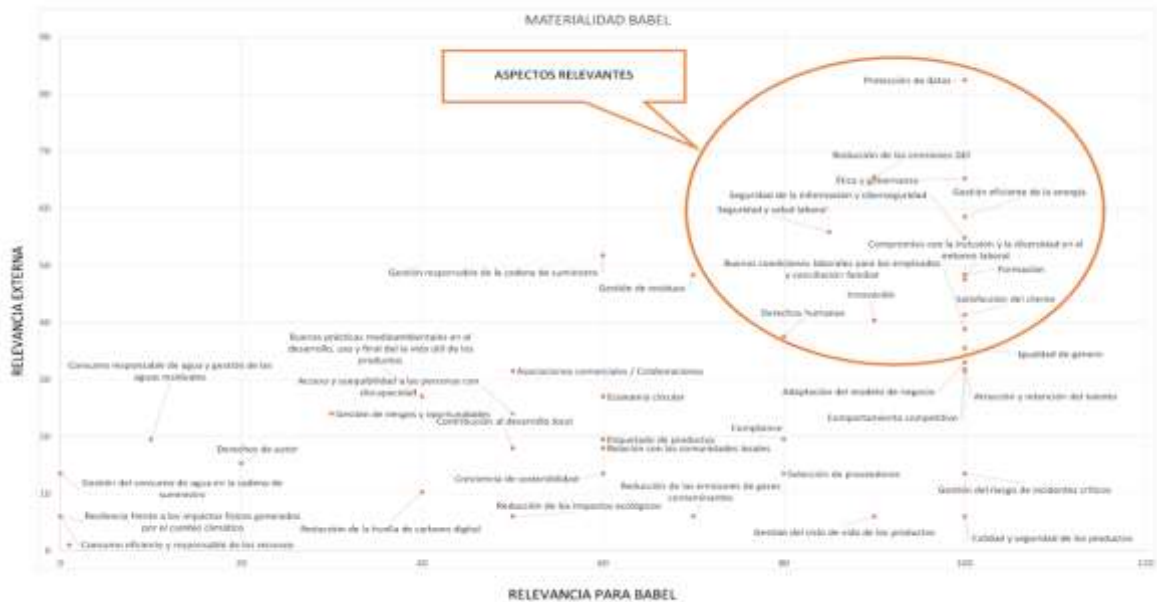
MATERIALIDAD BABEL

ASPECTOS RELEVANTES

RELEVANCIA EXTERNA

RELEVANCIA PARA BABEL

90
80
70
60
50
40
30
20
10
0

0
20
40
60
80
100
120

Protección de datos

Reducción de las emisiones GEI

Ética y gobernanza

Gestión eficiente de la energía

Seguridad de la información y ciberseguridad

Seguridad y salud laboral

Compromiso con la inclusión y la diversidad en el entorno laboral

Buenas condiciones laborales para los empleados y conciliación familiar

Formación

Gestión responsable de la cadena de suministro

Gestión de residuos

Innovación

Satisfacción del cliente

Derechos humanos

Buenas prácticas medioambientales en el desarrollo, uso y final de la vida útil de los productos

Igualdad de género

Consumo responsable de agua y gestión de las aguas residuales

Asociaciones comerciales / Colaboraciones

Acceso y asequibilidad a las personas con discapacidad

Economía circular

Adaptación del modelo de negocio

Atracción y retención del talento

Gestión de riesgos y oportunidades

Contribución al desarrollo local

Comportamiento competitivo

Compliance

Derechos de autor

Etiquetado de productos

Relación con las comunidades locales

Crecimiento de sostenibilidad

Selección de proveedores

Gestión del consumo de agua en la cadena de suministro

Reducción de las emisiones de gases contaminantes

Gestión del riesgo de incidentes críticos

Resiliencia frente a los impactos físicos generados por el cambio climático

Reducción de los impactos ecológicos

Reducción de la huella de carbono digital

Gestión del ciclo de vida de los productos

Calidad y seguridad de los productos

Consumo eficiente y responsable de los recursos